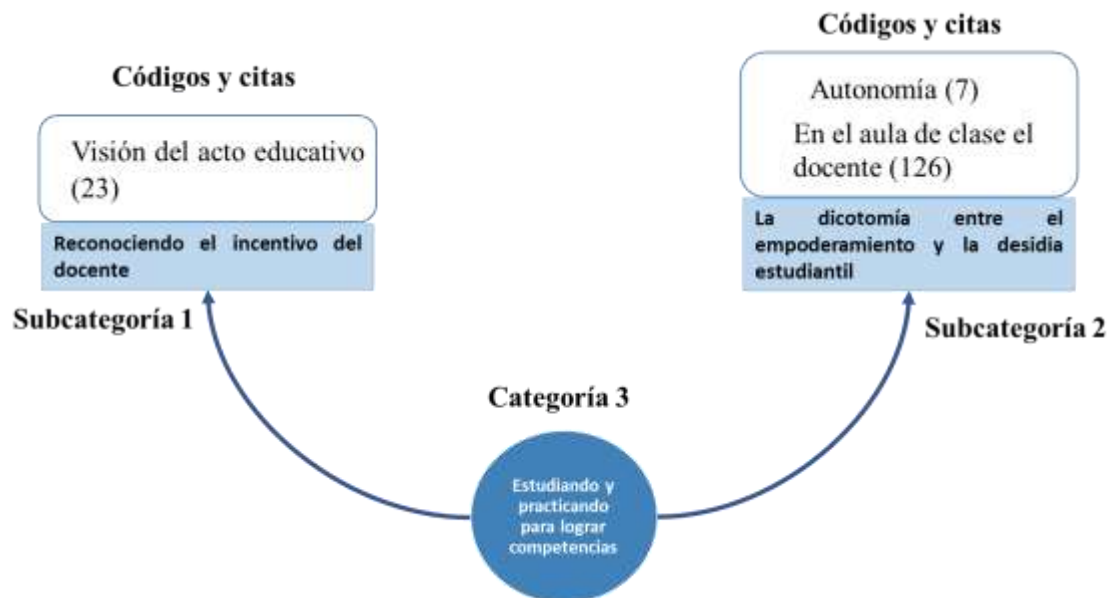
Códigos y citas

Visión del acto educativo (23)

Reconociendo el incentivo del docente

Subcategoría 1

Códigos y citas

Autonomía (7)

En el aula de clase el docente (126)

La dicotomía entre el empoderamiento y la desidia estudiantil

Subcategoría 2

Categoría 3

Estudiando y practicando para lograr competencias